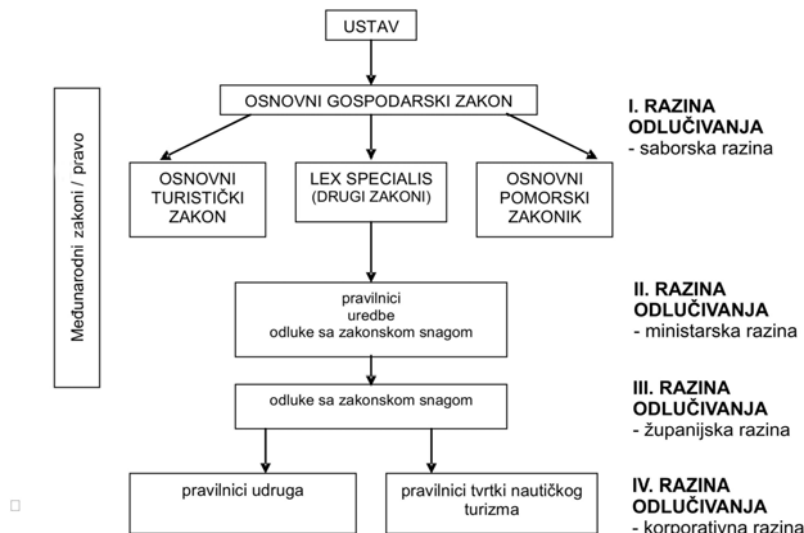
USTAV

OSNOVNI GOSPODARSKI ZAKON

I. RAZINA ODLUČIVANJA
- saborska razina

Međunarodni zakoni / pravo

OSNOVNI TURISTIČKI ZAKON

LEX SPECIALIS (DRUGI ZAKONI)

OSNOVNI POMORSKI ZAKONIK

pravilnici
uredbe
odluke sa zakonskom snagom

II. RAZINA ODLUČIVANJA
- ministarska razina

odluke sa zakonskom snagom

III. RAZINA ODLUČIVANJA
- županijska razina

pravilnici udruga

pravilnici tvrtki nautičkog turizma

IV. RAZINA ODLUČIVANJA
- korporativna razina